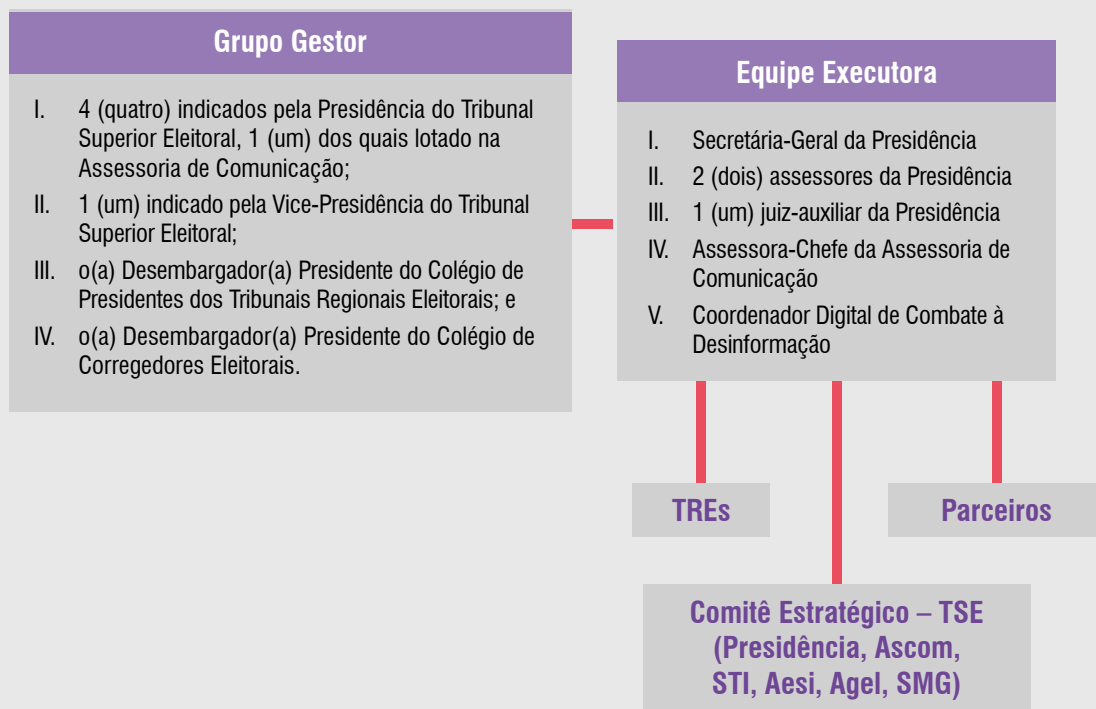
Grupo Gestor

I. 4 (quatro) indicados pela Presidência do Tribunal Superior Eleitoral, 1 (um) dos quais lotado na Assessoria de Comunicação;

II. 1 (um) indicado pela Vice-Presidência do Tribunal Superior Eleitoral;

III. o(a) Desembargador(a) Presidente do Colégio de Presidentes dos Tribunais Regionais Eleitorais; e

IV. o(a) Desembargador(a) Presidente do Colégio de Corregedores Eleitorais.

Equipe Executora

I. Secretária-Geral da Presidência

II. 2 (dois) assessores da Presidência

III. 1 (um) juiz-auxiliar da Presidência

IV. Assessora-Chefe da Assessoria de Comunicação

V. Coordenador Digital de Combate à Desinformação

TREs

Parceiros

Comitê Estratégico – TSE (Presidência, Ascom, STI, Aesi, Agel, SMG)